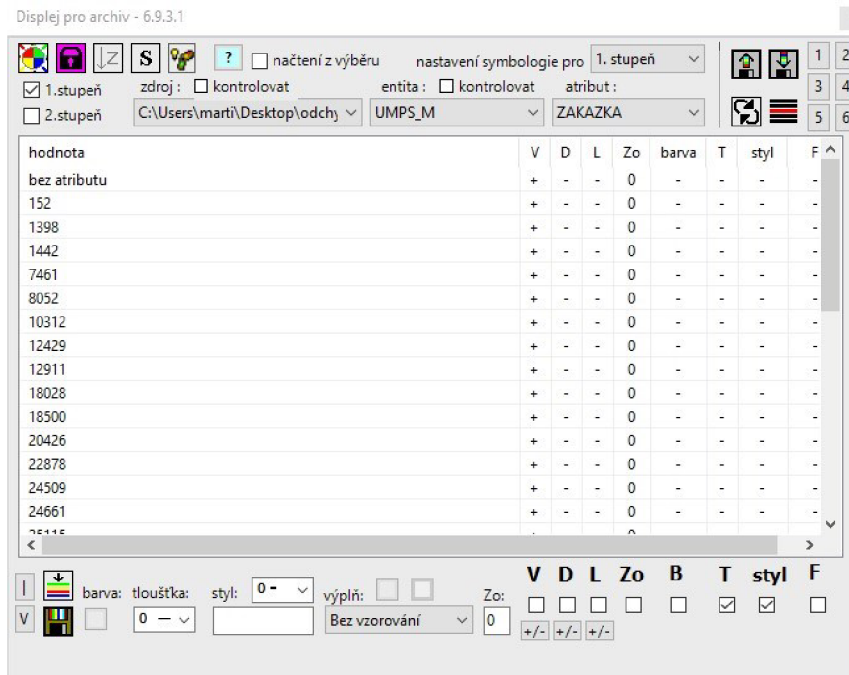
Displej pro archiv - 6.9.3.1

S ? ☐ načtení z výběru nastavení symbologie pro 1. stupeň

☑ 1.stupeň zdroj : ☐ kontrolovat entita : ☐ kontrolovat atribut :

☐ 2.stupeň C:\Users\marti\Desktop\odchy UMPS_M ZAKAZKA

1 2 3 4 5 6

| hodnota | V | D | L | Zo | barva | T | styl | F |
|---|---|---|---|---|---|---|---|---|
| bez atributu | + | - | - | 0 | - | - | - | - |
| 152 | + | - | - | 0 | - | - | - | - |
| 1398 | + | - | - | 0 | - | - | - | - |
| 1442 | + | - | - | 0 | - | - | - | - |
| 7461 | + | - | - | 0 | - | - | - | - |
| 8052 | + | - | - | 0 | - | - | - | - |
| 10312 | + | - | - | 0 | - | - | - | - |
| 12429 | + | - | - | 0 | - | - | - | - |
| 12911 | + | - | - | 0 | - | - | - | - |
| 18028 | + | - | - | 0 | - | - | - | - |
| 18500 | + | - | - | 0 | - | - | - | - |
| 20426 | + | - | - | 0 | - | - | - | - |
| 22878 | + | - | - | 0 | - | - | - | - |
| 24509 | + | - | - | 0 | - | - | - | - |
| 24661 | + | - | - | 0 | - | - | - | - |
| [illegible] | | | | | | | | |

I V barva: tloušťka: 0 — styl: 0 - výplň: Bez vzorování Zo: 0

V D L Zo B T styl F

+/- +/- +/-